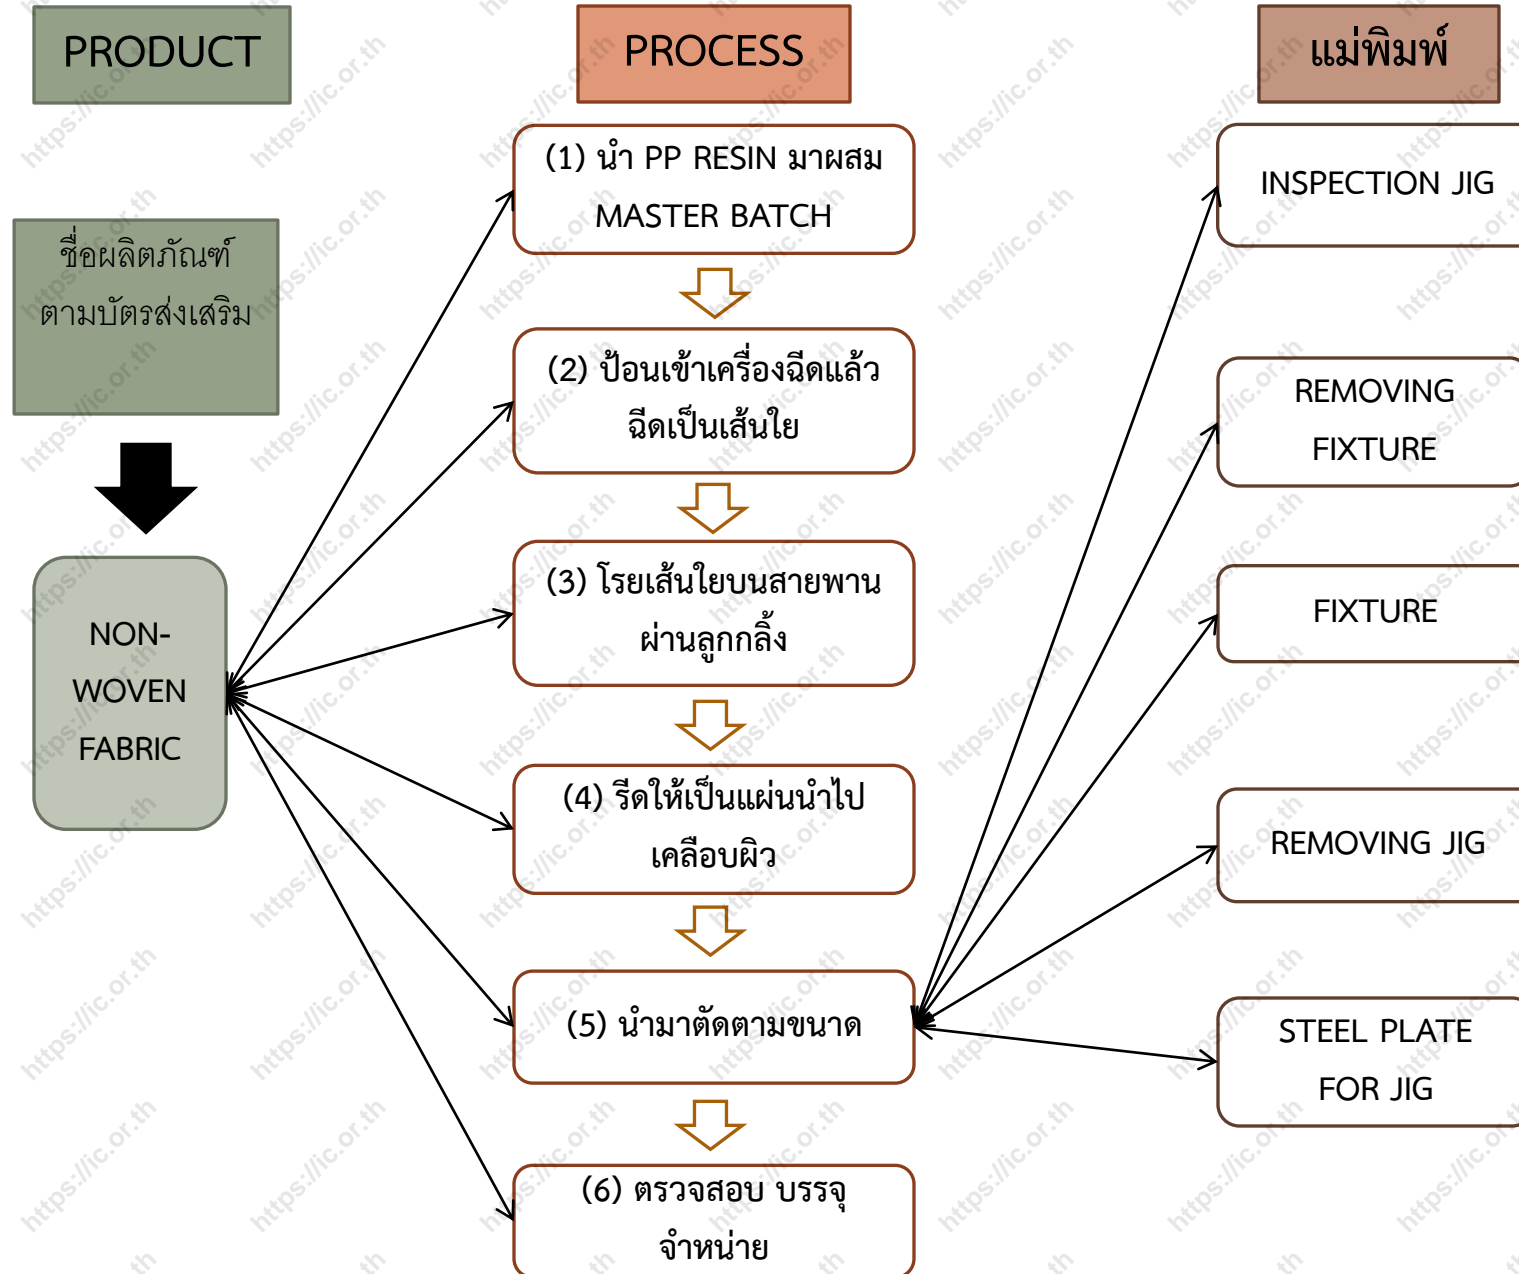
PRODUCT

PROCESS

แม่พิมพ์

ชื่อผลิตภัณฑ์ตามบัตรส่งเสริม

NON-WOVEN FABRIC

(1) นำ PP RESIN มาผสม MASTER BATCH

(2) ป้อนเข้าเครื่องฉีดแล้วฉีดเป็นเส้นใย

(3) โรยเส้นใยบนสายพานผ่านลูกกลิ้ง

(4) รีดให้เป็นแผ่นนำไปเคลือบผิว

(5) นำมาตัดตามขนาด

(6) ตรวจสอบ บรรจุ จำหน่าย

INSPECTION JIG

REMOVING FIXTURE

FIXTURE

REMOVING JIG

STEEL PLATE FOR JIG

https://ic.or.th